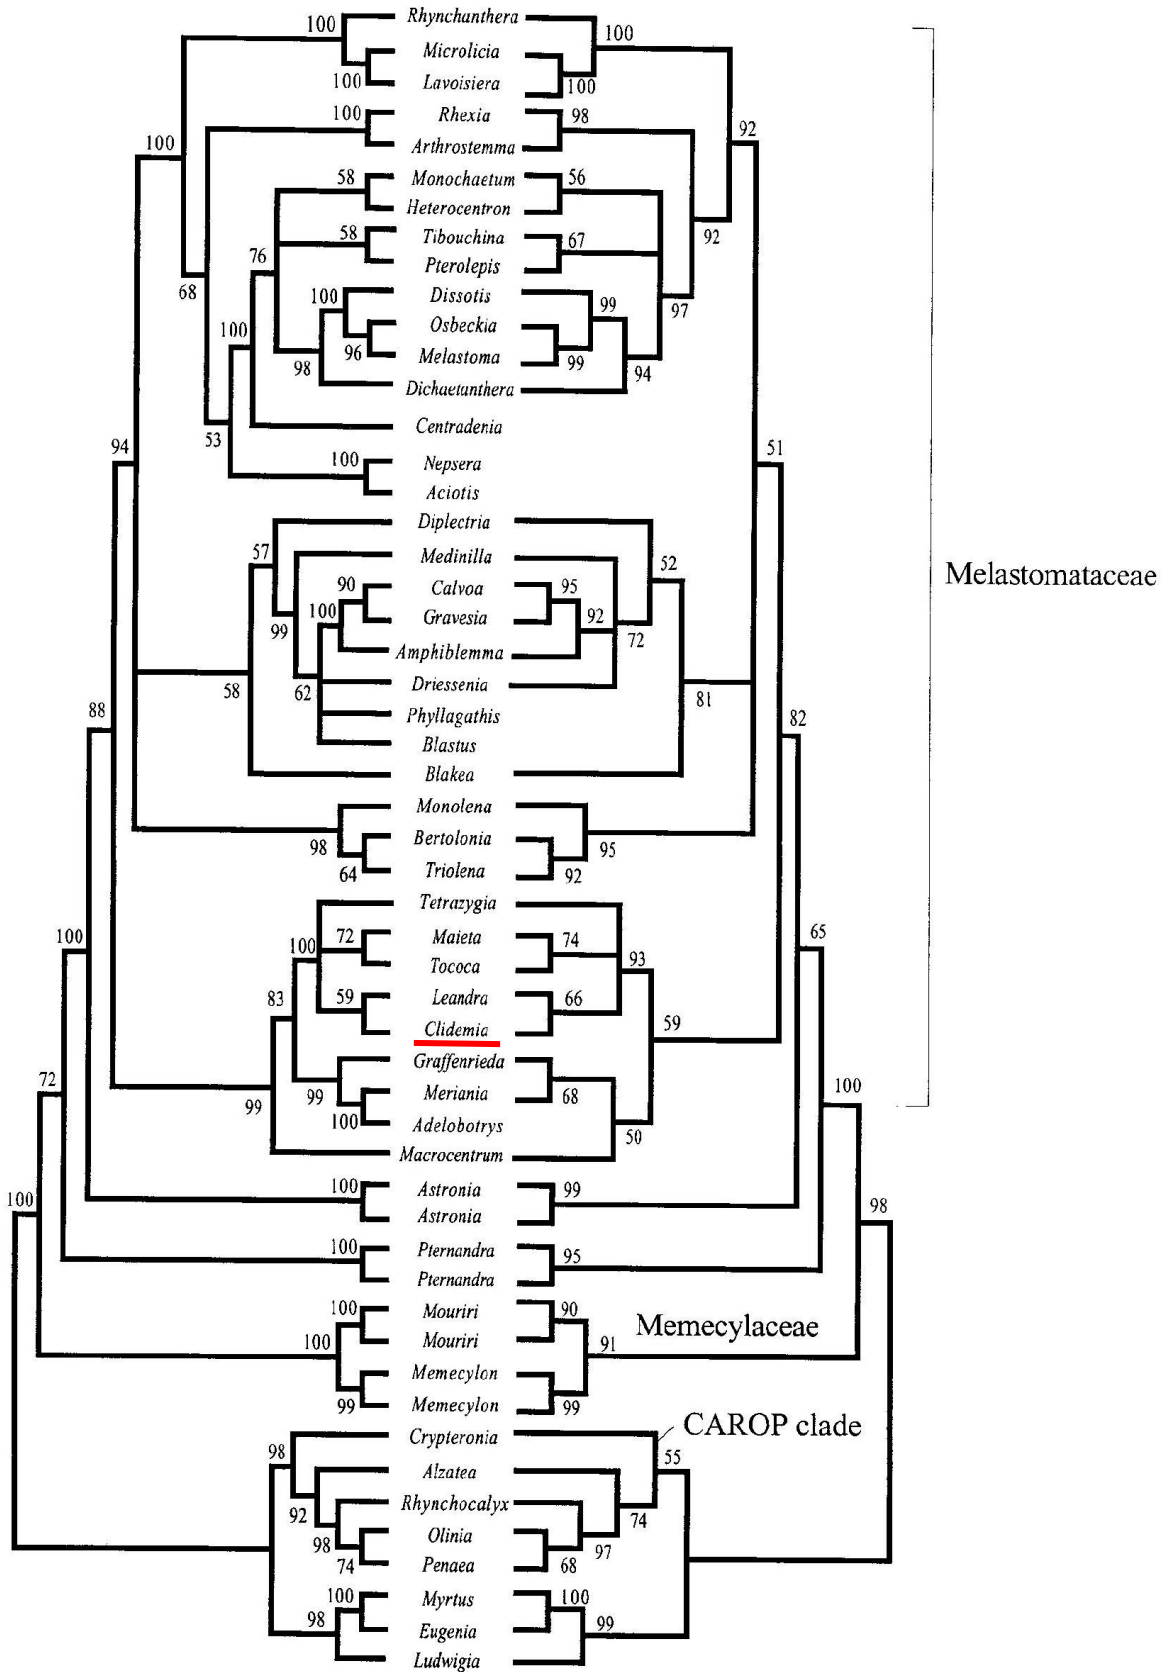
Rhynchanthera
Microlicia
Lavoisiera
Rhexia
Arthrostemma
Monochaetum
Heterocentron
Tibouchina
Pterolepis
Dissotis
Osbeckia
Melastoma
Dichaetanthera
Centradenia
Nepsera
Aciotis
Diplectria
Medinilla
Calvoa
Gravesia
Amphiblemma
Driessenia
Phyllagathis
Blastus
Blakea
Monolena
Bertolonia
Triolena
Tetrazygia
Maieta
Tococa
Leandra
Clidemia
Graffenrieda
Meriania
Adelobotrys
Macrocentrum
Astronia
Astronia
Pternandra
Pternandra
Mouriri
Mouriri
Memecylon
Memecylon
Crypteronia
Alzatea
Rhynchocalyx
Olinia
Penaea
Myrtus
Eugenia
Ludwigia

Melastomataceae
Memecylaceae
CAROP clade

100 100 100 100 100 98 92 100 58 56 92 58 67 76 68 100 99 97 100 96 99 98 94 53 100 94 51 57 90 95 52 100 92 99 72 58 62 81 88 82 98 95 64 92 100 72 74 93 100 83 59 66 65 59 99 99 68 100 100 72 100 50 100 99 100 95 98 100 100 90 100 91 99 99 98 55 92 74 98 97 74 68 100 100 98 99